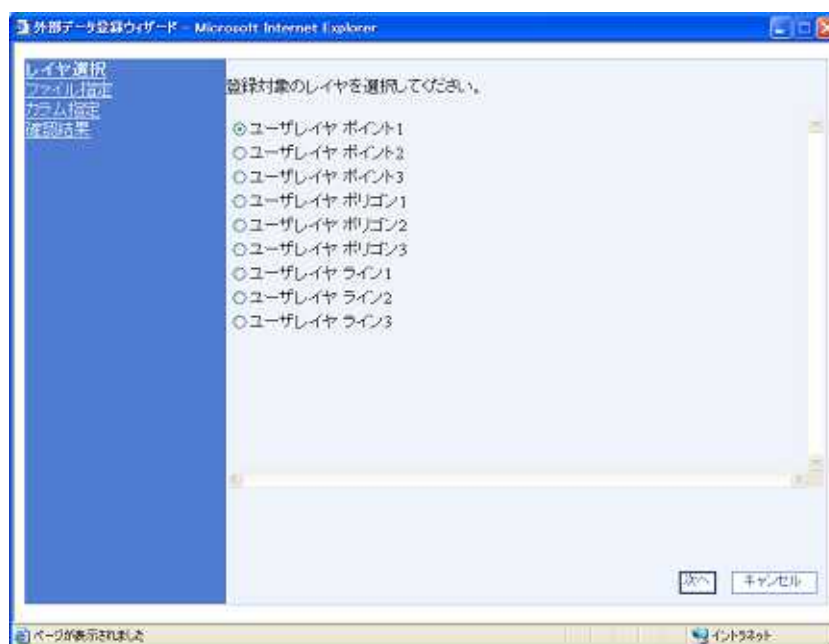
外部データ登録ウィザード - Microsoft Internet Explorer

レイヤ選択
ファイル指定
カラム指定
確認結果

登録対象のレイヤを選択してください。

ユーザレイヤ ポイント1
ユーザレイヤ ポイント2
ユーザレイヤ ポイント3
ユーザレイヤ ポリゴン1
ユーザレイヤ ポリゴン2
ユーザレイヤ ポリゴン3
ユーザレイヤ ライン1
ユーザレイヤ ライン2
ユーザレイヤ ライン3

次へ キャンセル

ページが表示されました

イントラネット